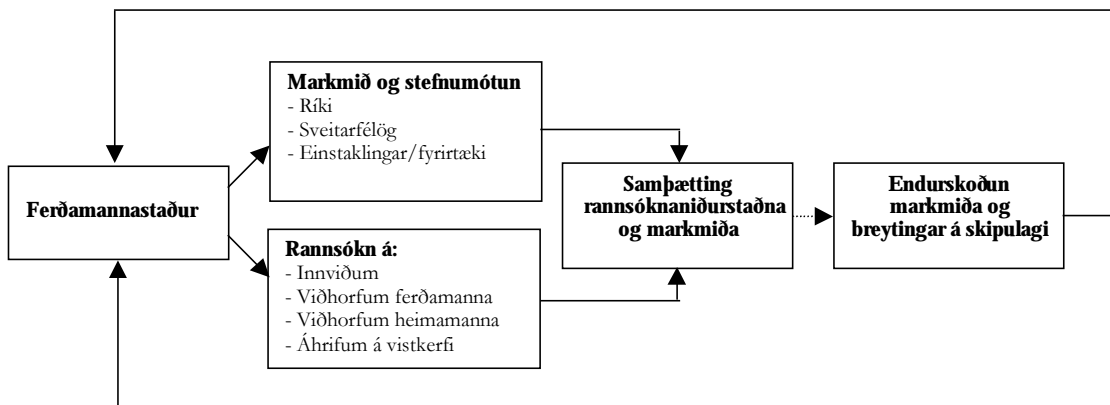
Ferðamannastaður

Markmið og stefnumótun
- Ríki
- Sveitarfélög
- Einstaklingar/fyrirtæki

Rannsókn á:
- Innviðum
- Viðhorfum ferðamanna
- Viðhorfum heimamanna
- Áhrifum á vistkerfi

Samþætting rannsóknaniðurstaðna og markmiða

Endurskoðun markmiða og breytingar á skipulagi